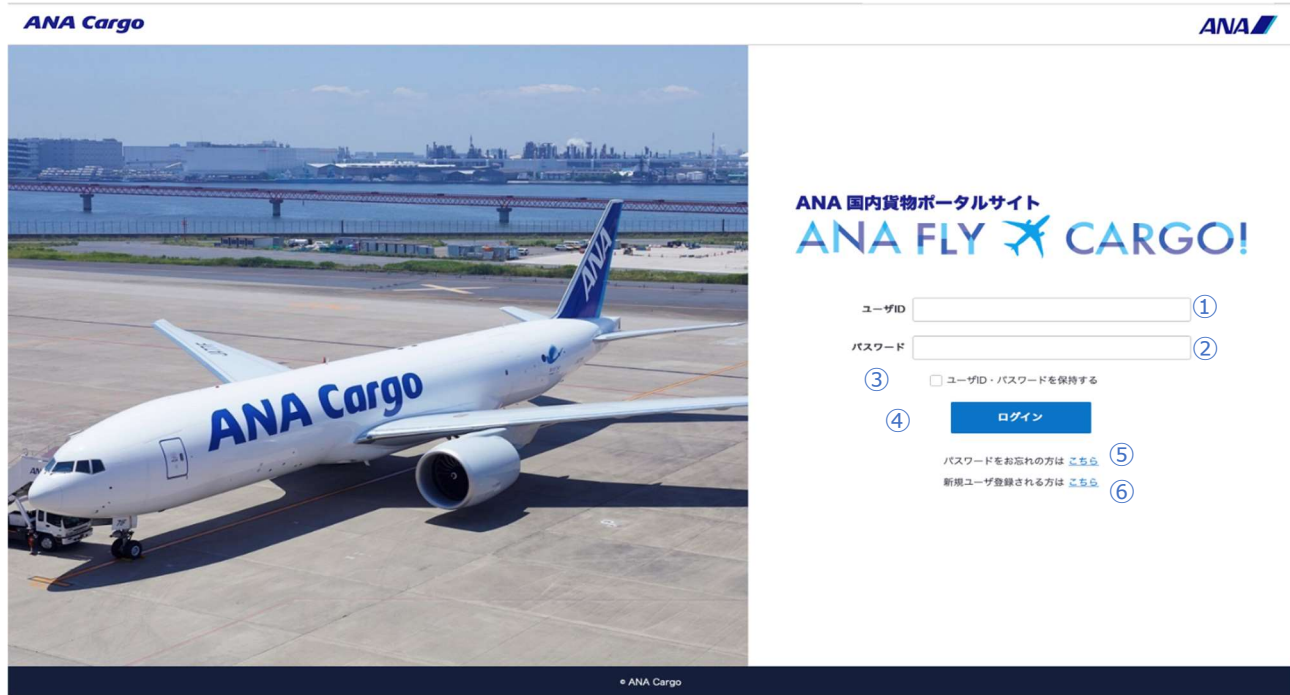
ANA Cargo

ANA

ANA Cargo

ANA

ANA 国内貨物ポータルサイト
ANA FLY CARGO!

ユーザID ①

パスワード ②

③ ユーザID・パスワードを保持する

④ ログイン

パスワードをお忘れの方は こちら ⑤

新規ユーザ登録される方は こちら ⑥

© ANA Cargo